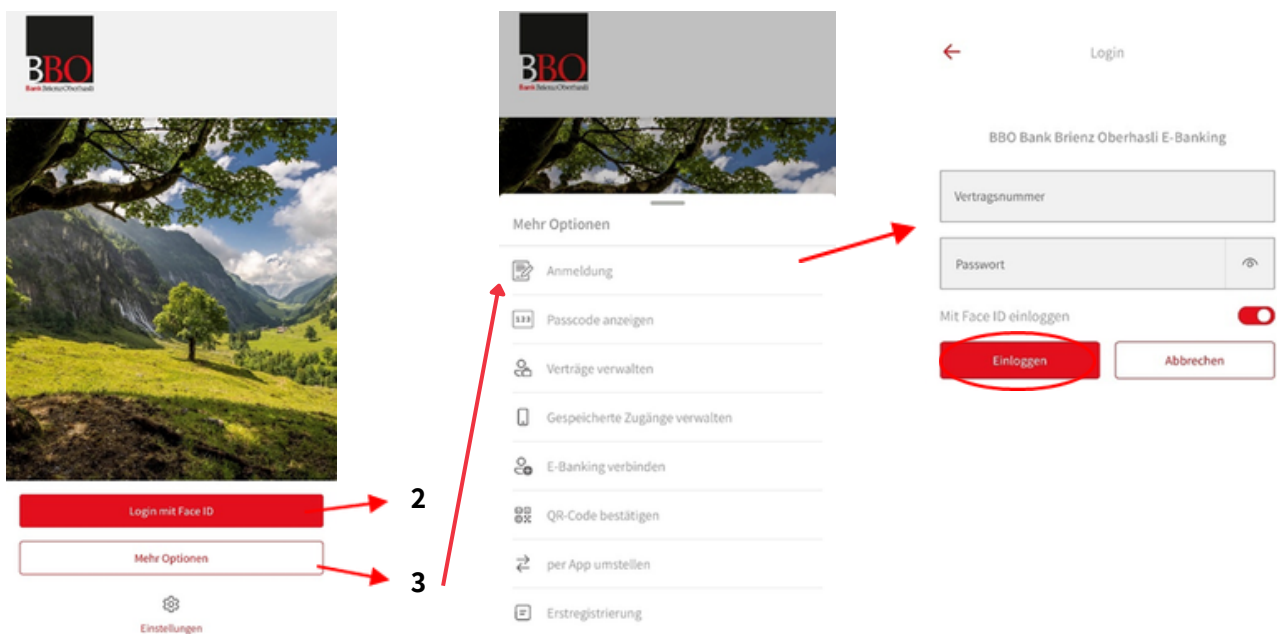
BBO
Bank Brienz Oberhasli

Login mit Face ID

Mehr Optionen

Einstellungen

2

3

BBO
Bank Brienz Oberhasli

Mehr Optionen

Anmeldung

Passcode anzeigen

Verträge verwalten

Gespeicherte Zugänge verwalten

E-Banking verbinden

QR-Code bestätigen

per App umstellen

Erstregistrierung

Login

BBO Bank Brienz Oberhasli E-Banking

Vertragsnummer

Passwort

Mit Face ID einloggen

Einloggen

Abbrechen